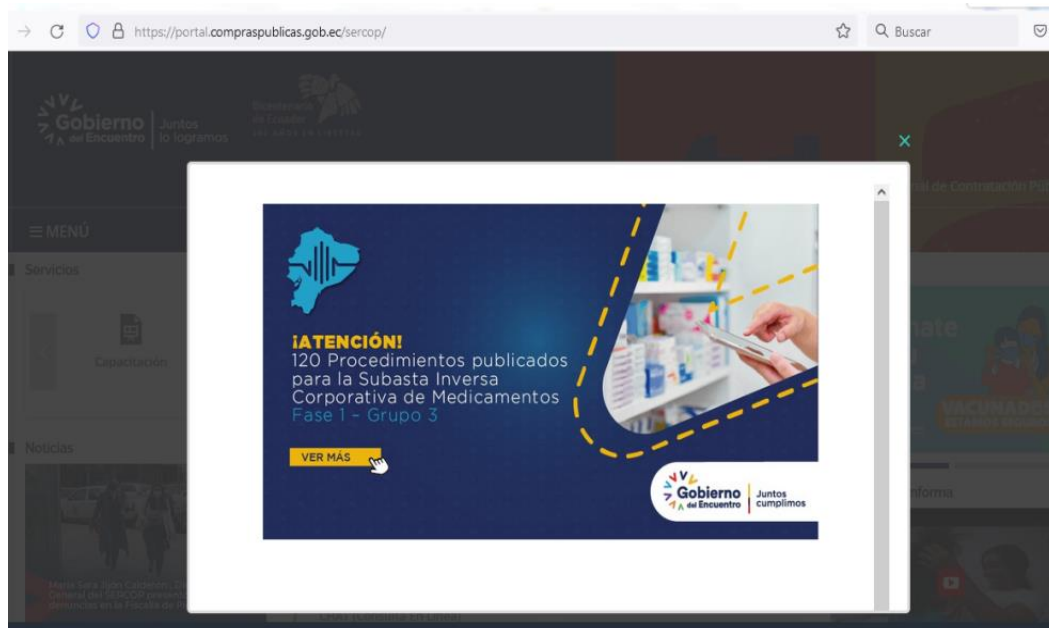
https://portal.compraspublicas.gob.ec/sercop/

Buscar

Gobierno del Encuentro | Juntos lo logramos

Bicentenario del Ecuador

≡ MENÚ

Servicios

Capacitación

Noticias

María Sara Jijón Calderón, Directora General del SERCOP presentó denuncias en la Fiscalía de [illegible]

¡ATENCIÓN!
120 Procedimientos publicados para la Subasta Inversa Corporativa de Medicamentos
Fase 1 - Grupo 3

VER MÁS

Gobierno del Encuentro | Juntos cumplimos

de Contratación Pú

VACUNADE ESTAMOS SEGURO

Informa